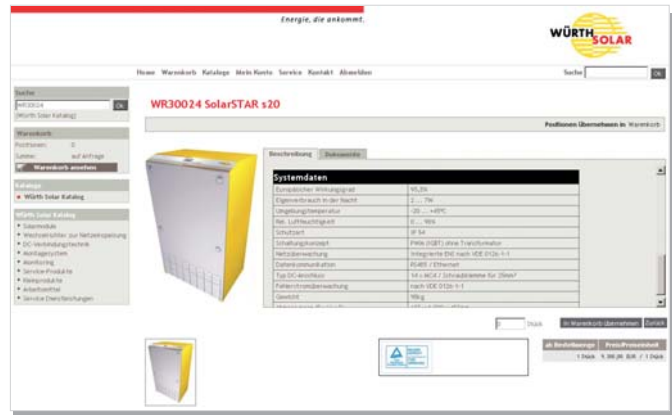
Energie, die ankommt.

WÜRTH SOLAR

Home Warenkorb Kataloge Mein Konto Service Kontakt Abmelden

Suche OK

Suche
WR30024 OK
(Würth Solar Katalog)

Warenkorb
Positionen: 0
Summe: auf Anfrage
Warenkorb ansehen

Kataloge
• Würth Solar Katalog

Würth Solar Katalog
• Solarmodule
• Wechselrichter zur Netzeinspeisung
• DC-Verbindungstechnik
• Montagesystem
• Monitoring
• Service-Produkte
• Kleinprodukte
• Arbeitsmittel
• Service Dienstleistungen

WR30024 SolarSTAR s20

Positionen übernehmen in Warenkorb

Beschreibung Dokumente

Systemdaten

| | |
|---|---|
| Europäischer Wirkungsgrad | 95,3% |
| Eigenverbrauch in der Nacht | 2 ... 7W |
| Umgebungstemperatur | -20 ... +40°C |
| Rel. Luftfeuchtigkeit | 0 ... 95% |
| Schutzart | IP 54 |
| Schaltungskonzept | PWM (IGBT) ohne Transformator |
| Netzüberwachung | Integrierte ENS nach VDE 0126-1-1 |
| Datenkommunikation | RS485 / Ethernet |
| Typ DC-Anschluss | 14 x MC4 / Schraubklemme für 25mm² |
| Fehlerstromüberwachung | nach VDE 0126-1-1 |
| Gewicht | 90kg |
| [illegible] | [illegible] |

Stück In Warenkorb übernehmen Zurück

| ab Bestellmenge | Preis/Preiseinheit |
|---|---|
| 1 Stück | 5.300,00 EUR / 1 Stück |